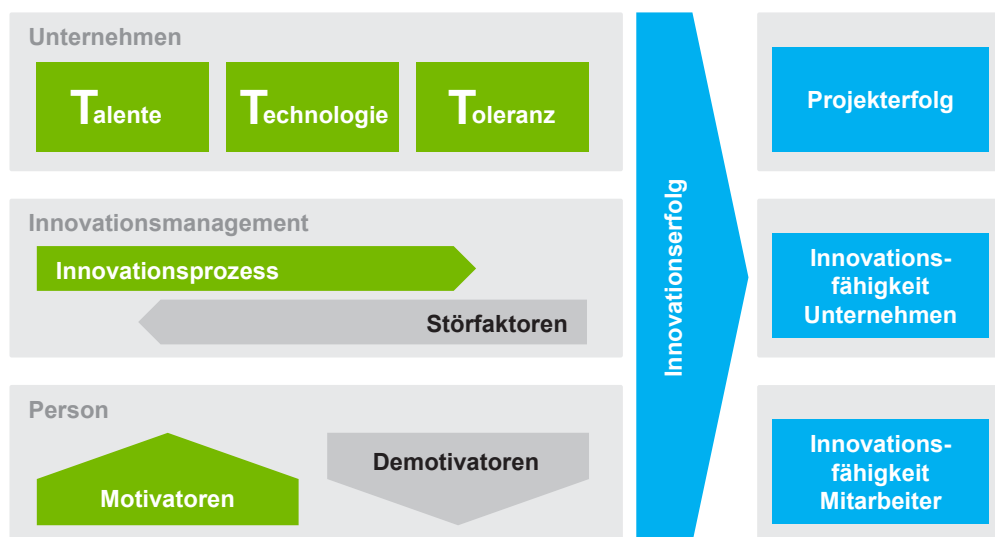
Unternehmen

Talente

Technologie

Toleranz

Innovationsmanagement

Innovationsprozess

Störfaktoren

Person

Motivatoren

Demotivatoren

Innovationserfolg

Projekterfolg

Innovationsfähigkeit Unternehmen

Innovationsfähigkeit Mitarbeiter